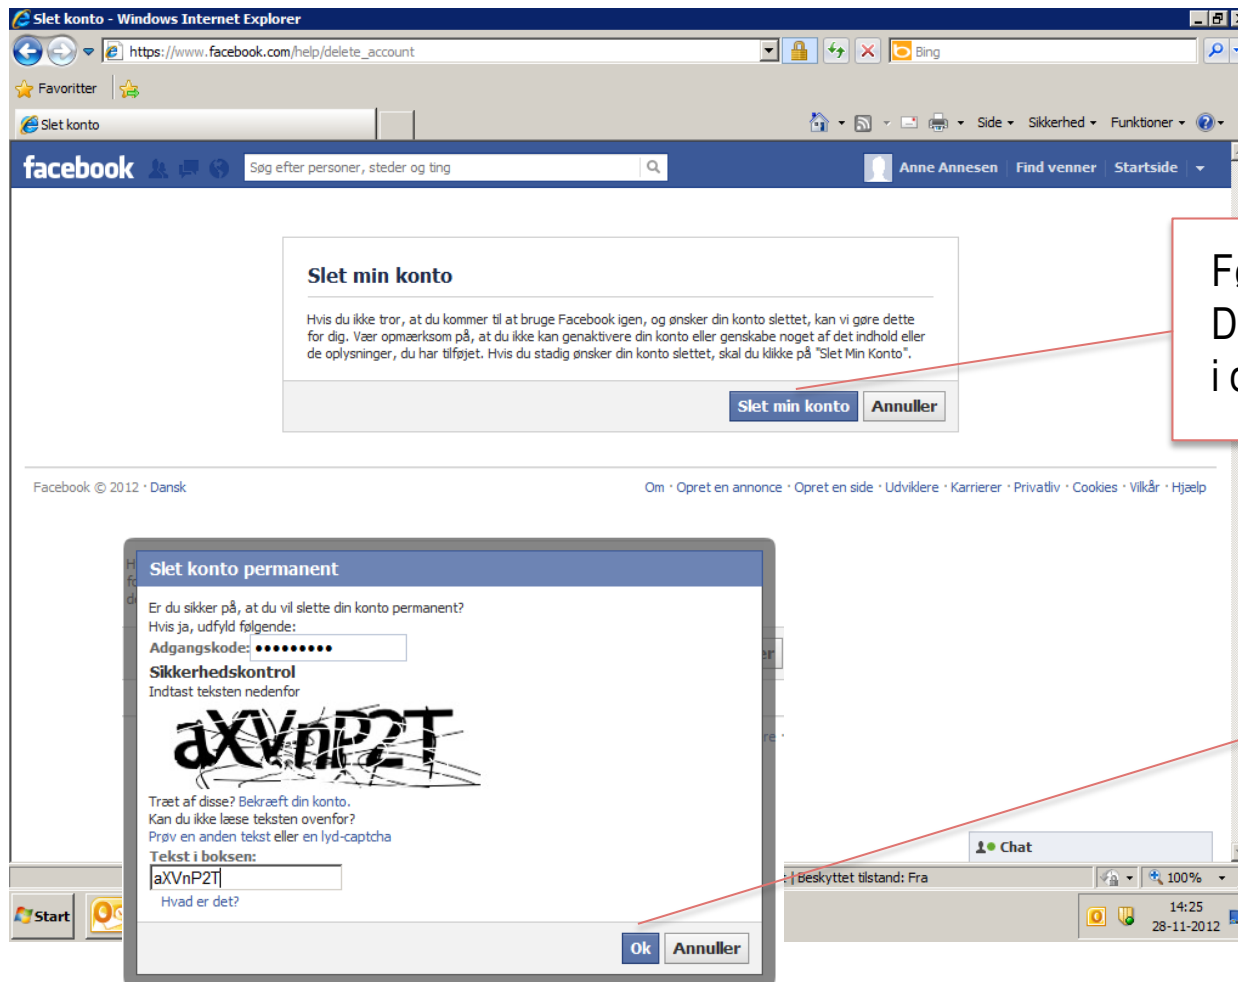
Slet konto - Windows Internet Explorer

https://www.facebook.com/help/delete_account

Bing

Favoritter

Slet konto

Side ▾ Sikkerhed ▾ Funktioner ▾

facebook

Søg efter personer, steder og ting

Anne Annesen | Find venner | Startside

Slet min konto

Hvis du ikke tror, at du kommer til at bruge Facebook igen, og ønsker din konto slettet, kan vi gøre dette for dig. Vær opmærksom på, at du ikke kan genaktivere din konto eller genskabe noget af det indhold eller de oplysninger, du har tilføjet. Hvis du stadig ønsker din konto slettet, skal du klikke på "Slet Min Konto".

Slet min konto | Annuller

Fg
D
i c

Facebook © 2012 · Dansk

Om · Opret en annonce · Opret en side · Udviklere · Karrierer · Privatliv · Cookies · Vilkår · Hjælp

Slet konto permanent

Er du sikker på, at du vil slette din konto permanent?
Hvis ja, udfyld følgende:
Adgangskode: •••••••••
Sikkerhedskontrol
Indtast teksten nedenfor

aXVnP2T

Træt af disse? Bekræft din konto.
Kan du ikke læse teksten ovenfor?
Prøv en anden tekst eller en lyd-captcha
Tekst i boksen:
aXVnP2T
Hvad er det?

Ok | Annuller

Chat

Beskyttet tilstand: Fra

100%

Start

14:25
28-11-2012